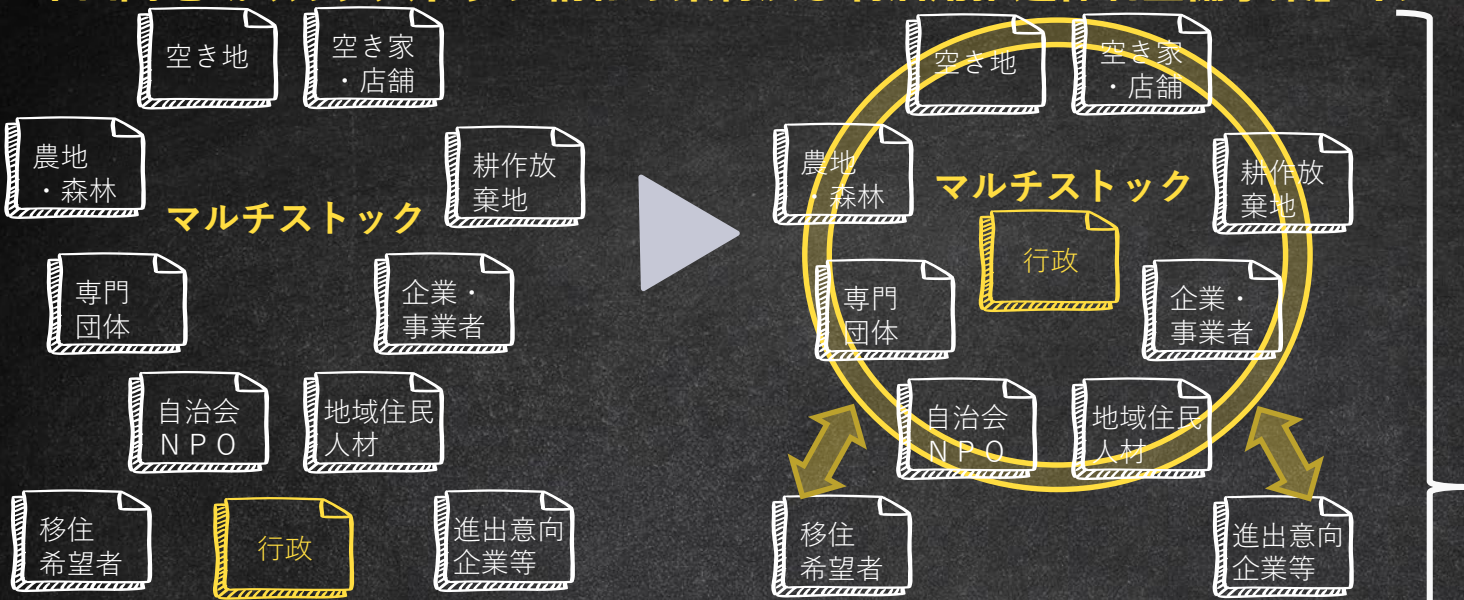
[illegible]

空き地

空き家
・店舗

農地
・森林

耕作放棄地

マルチストック

専門
団体

企業・
事業者

自治会
ＮＰＯ

地域住民
人材

移住
希望者

行政

進出意向
企業等

空き地

空き家
・店舗

農地
・森林

マルチストック

耕作放棄地

行政

専門
団体

企業・
事業者

自治会
ＮＰＯ

地域住民
人材

移住
希望者

進出意向
企業等